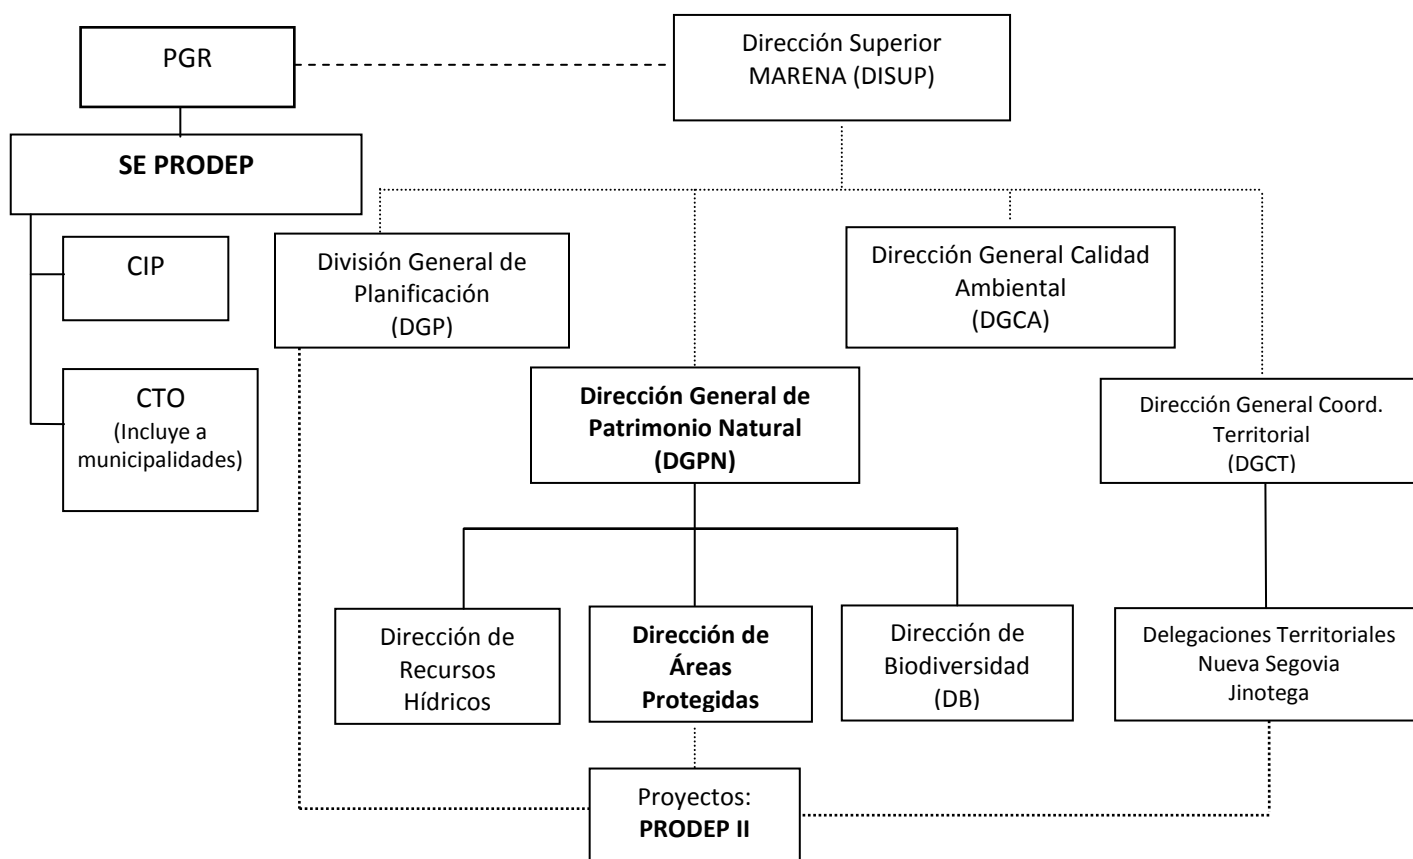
PGR

Dirección Superior MARENA (DISUP)

SE PRODEP

CIP

CTO (Incluye a municipalidades)

División General de Planificación (DGP)

Dirección General Calidad Ambiental (DGCA)

Dirección General de Patrimonio Natural (DGPN)

Dirección General Coord. Territorial (DGCT)

Dirección de Recursos Hídricos

Dirección de Áreas Protegidas

Dirección de Biodiversidad (DB)

Delegaciones Territoriales Nueva Segovia Jinotega

Proyectos: PRODEP II